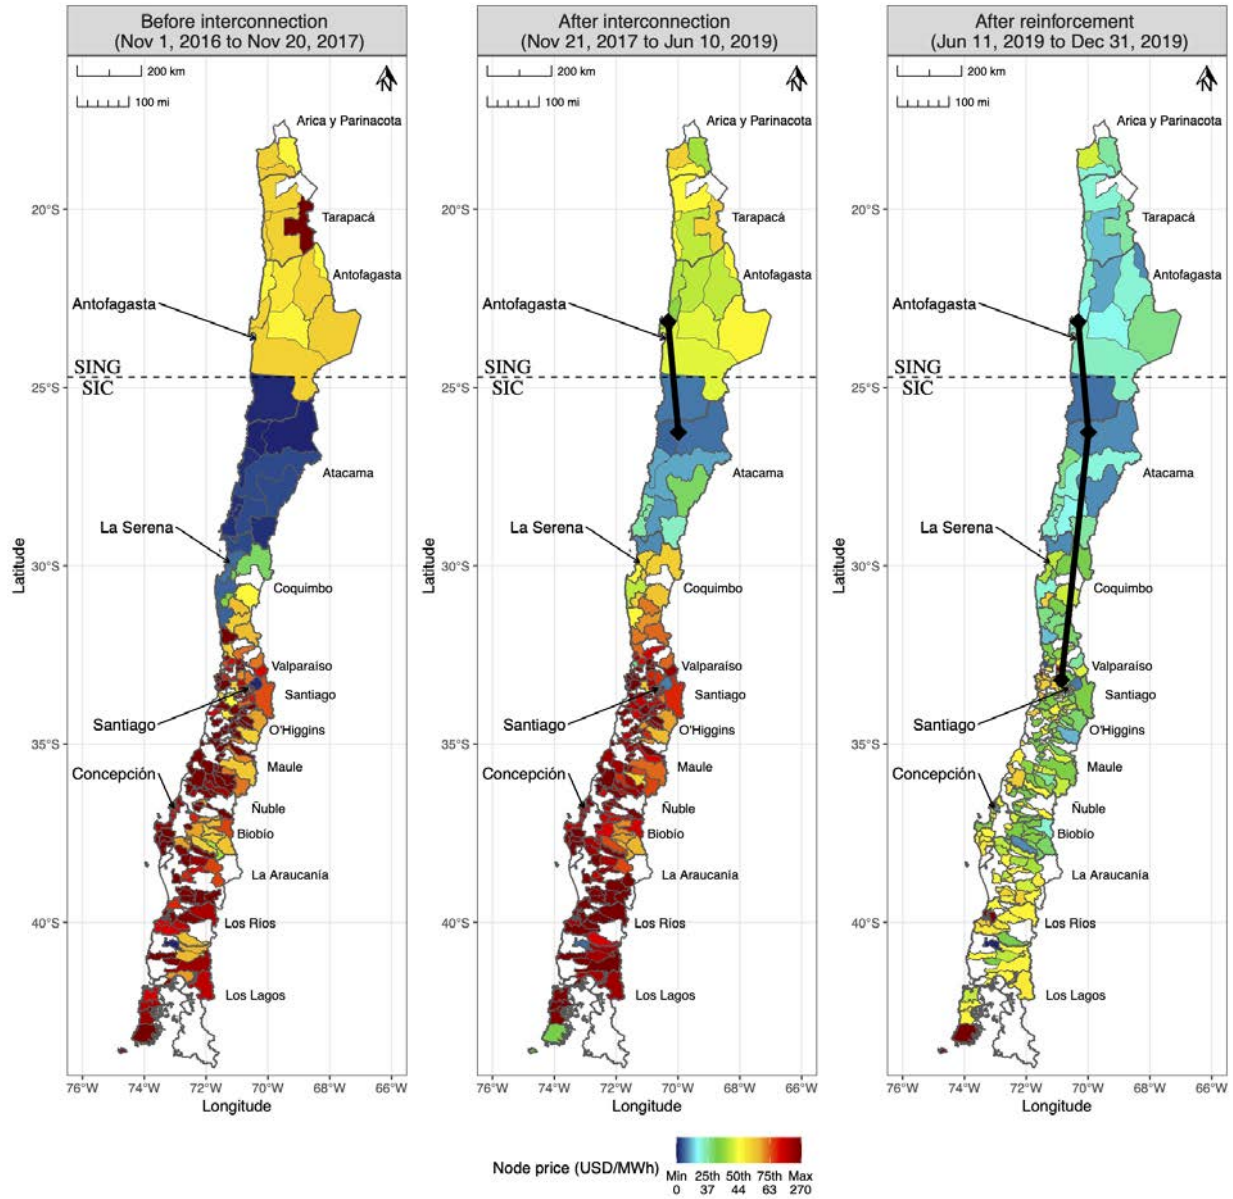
Before interconnection
(Nov 1, 2016 to Nov 20, 2017)

200 km
100 mi
N

Arica y Parinacota
Tarapacá
Antofagasta
Antofagasta
SING
SIC
Atacama
La Serena
Coquimbo
Valparaíso
Santiago
Santiago
O'Higgins
Maule
Concepción
Ñuble
Biobío
La Araucanía
Los Ríos
Los Lagos

20°S
25°S
30°S
35°S
40°S
Latitude
76°W 74°W 72°W 70°W 68°W 66°W
Longitude

After interconnection
(Nov 21, 2017 to Jun 10, 2019)

200 km
100 mi
N

Arica y Parinacota
Tarapacá
Antofagasta
Antofagasta
SING
SIC
Atacama
La Serena
Coquimbo
Valparaíso
Santiago
Santiago
O'Higgins
Maule
Concepción
Ñuble
Biobío
La Araucanía
Los Ríos
Los Lagos

20°S
25°S
30°S
35°S
40°S
Latitude
76°W 74°W 72°W 70°W 68°W 66°W
Longitude

After reinforcement
(Jun 11, 2019 to Dec 31, 2019)

200 km
100 mi
N

Arica y Parinacota
Tarapacá
Antofagasta
Antofagasta
SING
SIC
Atacama
La Serena
Coquimbo
Valparaíso
Santiago
Santiago
O'Higgins
Maule
Concepción
Ñuble
Biobío
La Araucanía
Los Ríos
Los Lagos

20°S
25°S
30°S
35°S
40°S
Latitude
76°W 74°W 72°W 70°W 68°W 66°W
Longitude

Node price (USD/MWh)
Min 0
25th 37
50th 44
75th 63
Max 270